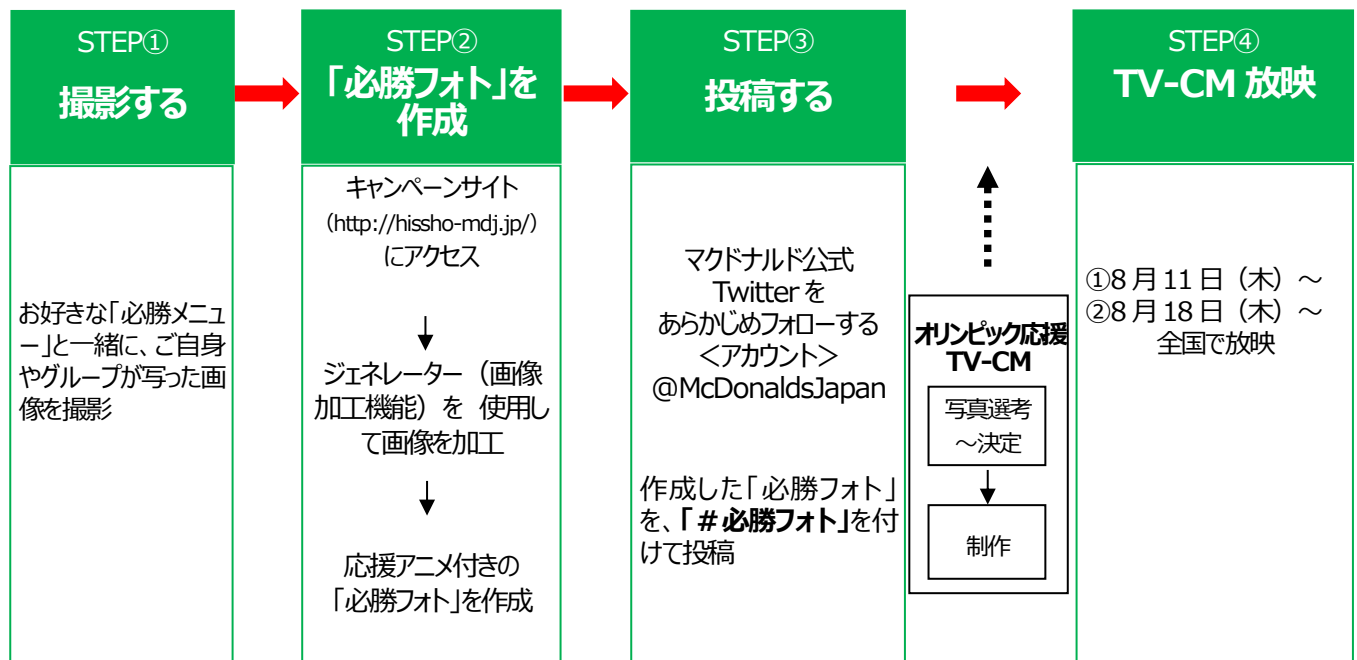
STEP①
撮影する

お好きな「必勝メニュー」と一緒に、ご自身やグループが写った画像を撮影

STEP②
「必勝フォト」を作成

キャンペーンサイト
（http://hissho-mdj.jp/）
にアクセス

ジェネレーター（画像加工機能）を 使用して画像を加工

応援アニメ付きの
「必勝フォト」を作成

STEP③
投稿する

マクドナルド公式
Twitter を
あらかじめフォローする
＜アカウント＞
@McDonaldsJapan

作成した「必勝フォト」を、「＃必勝フォト」を付けて投稿

オリンピック応援
TV-CM

写真選考
～決定

制作

STEP④
TV-CM 放映

①8 月 11 日（木）～
②8 月 18 日（木）～
全国で放映